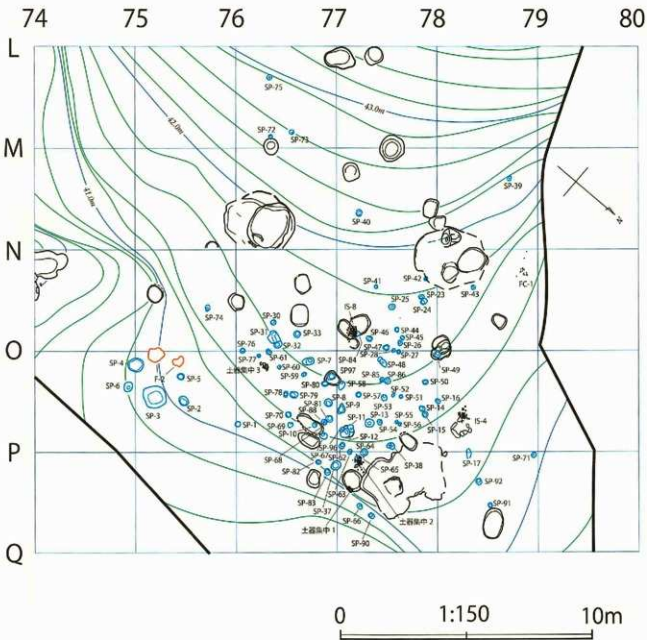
74 75 76 77 78 79 80

L

M

N

O

P

Q

SP-75
SP-72
SP-73
43.0m
42.0m
41.0m
SP-39
N
SP-40
SP-41
SP-42
SP-43
FC-1
SP-25
SP-23
SP-24
SP-74
SP-30
IS-8
SP-33
SP-31
SP-46
SP-44
SP-45
SP-26
SP-27
SP-76
SP-32
SP-47
SP-28
SP-4
SP-61
SP-77
SP-60
SP-7
SP-84
SP-48
SP-49
SP-6
F-2
SP-5
土器集中3
SP-59
SP97
SP-85
SP-86
SP-50
SP-3
SP-80
SP-58
SP-52
SP-78
SP-79
SP-8
SP-57
SP-51
SP-16
SP-2
SP-81
SP-70
SP-88
SP-9
SP-53
SP-55
SP-14
IS-4
SP-1
SP-69
SP-10
SP-11
SP-13
SP-56
SP-15
SP-54
SP-12
SP-64
SP-68
SP-67
SP-62
SP-65
SP-38
SP-17
SP-71
SP-82
SP-63
SP-92
SP-83
SP-37
SP-91
土器集中1
SP-66
土器集中2
SP-90

0 1:150 10m